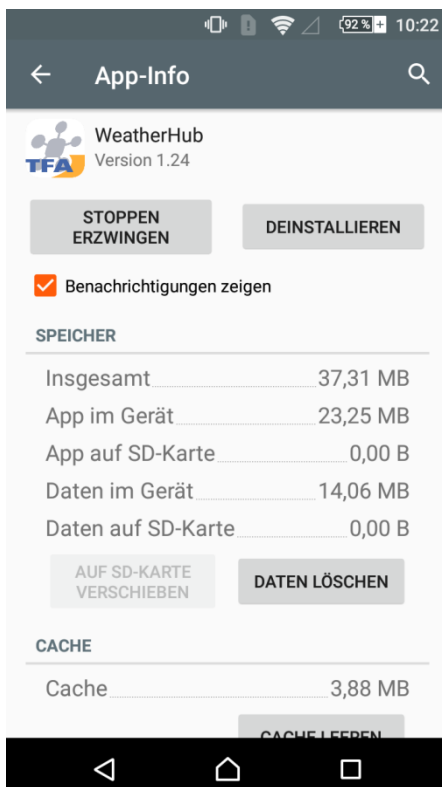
92 % 10:22

App-Info

TFA
WeatherHub
Version 1.24

STOPPEN ERZWINGEN

DEINSTALLIEREN

Benachrichtigungen zeigen

SPEICHER

| | |
|---|---|
| Insgesamt | 37,31 MB |
| App im Gerät | 23,25 MB |
| App auf SD-Karte | 0,00 B |
| Daten im Gerät | 14,06 MB |
| Daten auf SD-Karte | 0,00 B |

AUF SD-KARTE VERSCHIEBEN

DATEN LÖSCHEN

CACHE

| | |
|---|---|
| Cache | 3,88 MB |

CACHE LEEREN